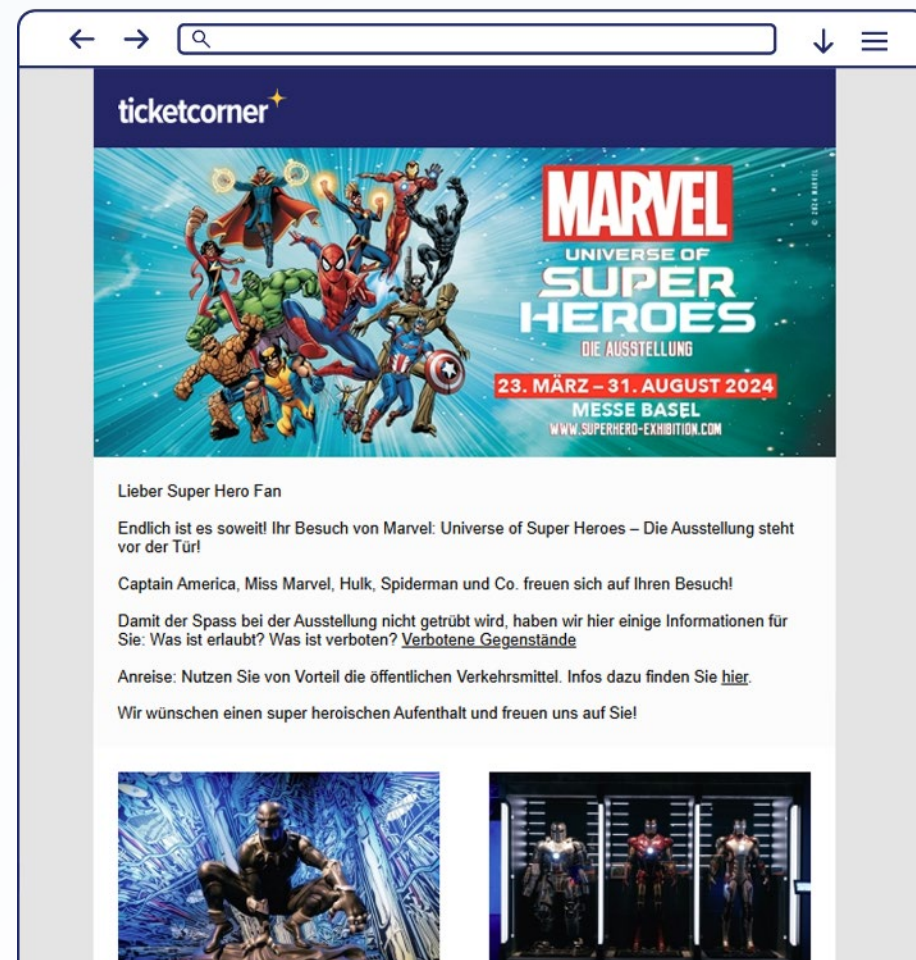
ticketcorner

MARVEL
UNIVERSE OF
SUPER HEROES
DIE AUSSTELLUNG
23. MÄRZ – 31. AUGUST 2024
MESSE BASEL
WWW.SUPERHERO-EXHIBITION.COM

© 2024 MARVEL

Lieber Super Hero Fan

Endlich ist es soweit! Ihr Besuch von Marvel: Universe of Super Heroes – Die Ausstellung steht vor der Tür!

Captain America, Miss Marvel, Hulk, Spiderman und Co. freuen sich auf Ihren Besuch!

Damit der Spass bei der Ausstellung nicht getrübt wird, haben wir hier einige Informationen für Sie: Was ist erlaubt? Was ist verboten? Verbotene Gegenstände

Anreise: Nutzen Sie von Vorteil die öffentlichen Verkehrsmittel. Infos dazu finden Sie hier.

Wir wünschen einen super heroischen Aufenthalt und freuen uns auf Sie!